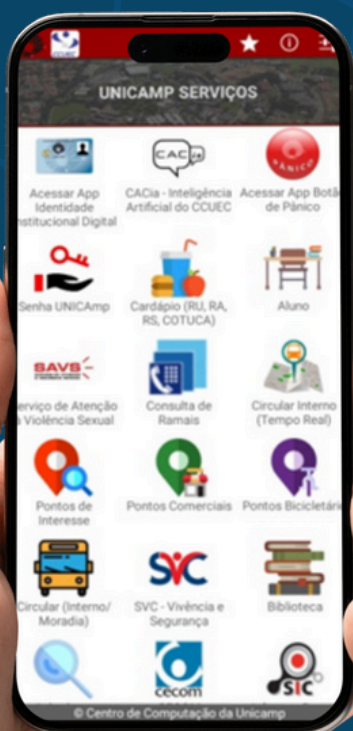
UNICAMP SERVIÇOS

Acessar App Identidade Institucional Digital

CAC

CACia - Inteligência Artificial do CCUEC

PÂNICO

Acessar App Botão de Pânico

Senha UNICAmp

Cardápio (RU, RA, RS, COTUCA)

Aluno

SAVS

Serviço de Atenção à Violência Sexual

Consulta de Ramais

Circular Interno (Tempo Real)

Pontos de Interesse

Pontos Comerciais

Pontos Bicicletário

Circular (Interno/ Moradia)

SVC

SVC - Vivência e Segurança

Biblioteca

cecom

SIC

© Centro de Computação da Unicamp